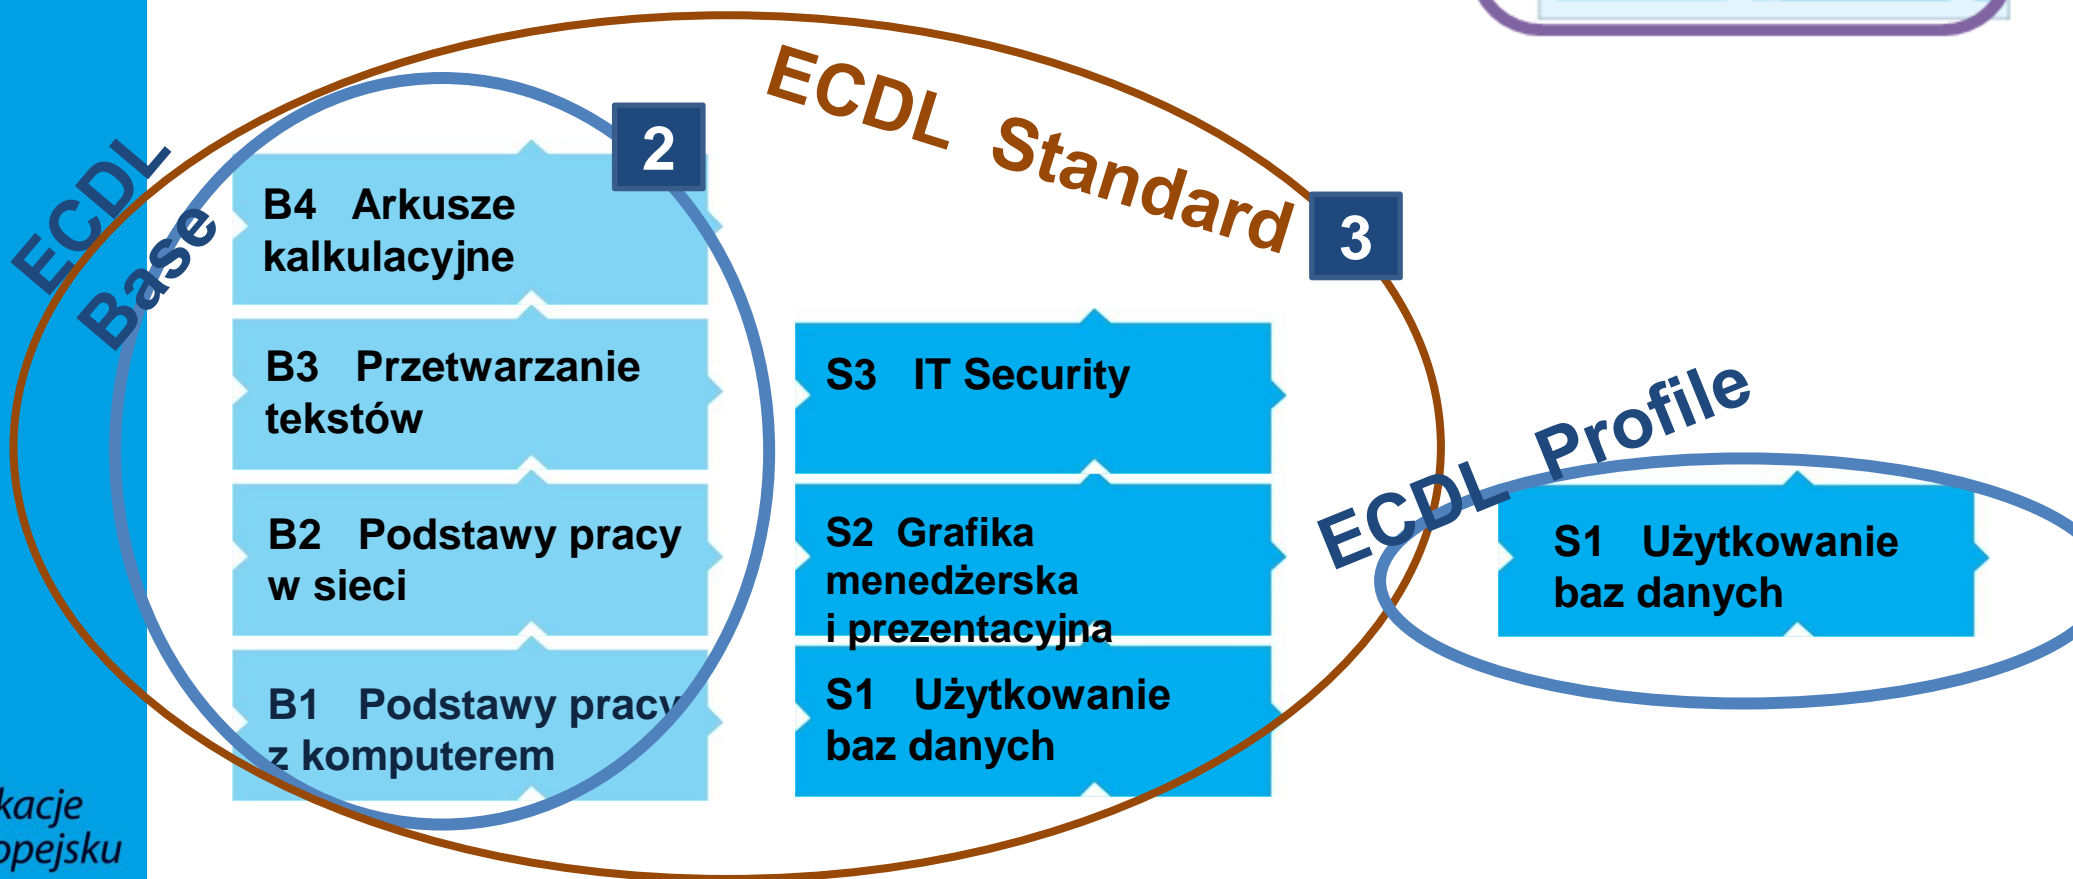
ECDL Base

2

B4 Arkusze kalkulacyjne

B3 Przetwarzanie tekstów

B2 Podstawy pracy w sieci

B1 Podstawy pracy z komputerem

ECDL Standard

3

S3 IT Security

S2 Grafika menedżerska i prezentacyjna

S1 Użytkowanie baz danych

ECDL Profile

S1 Użytkowanie baz danych

kacje
opejsku